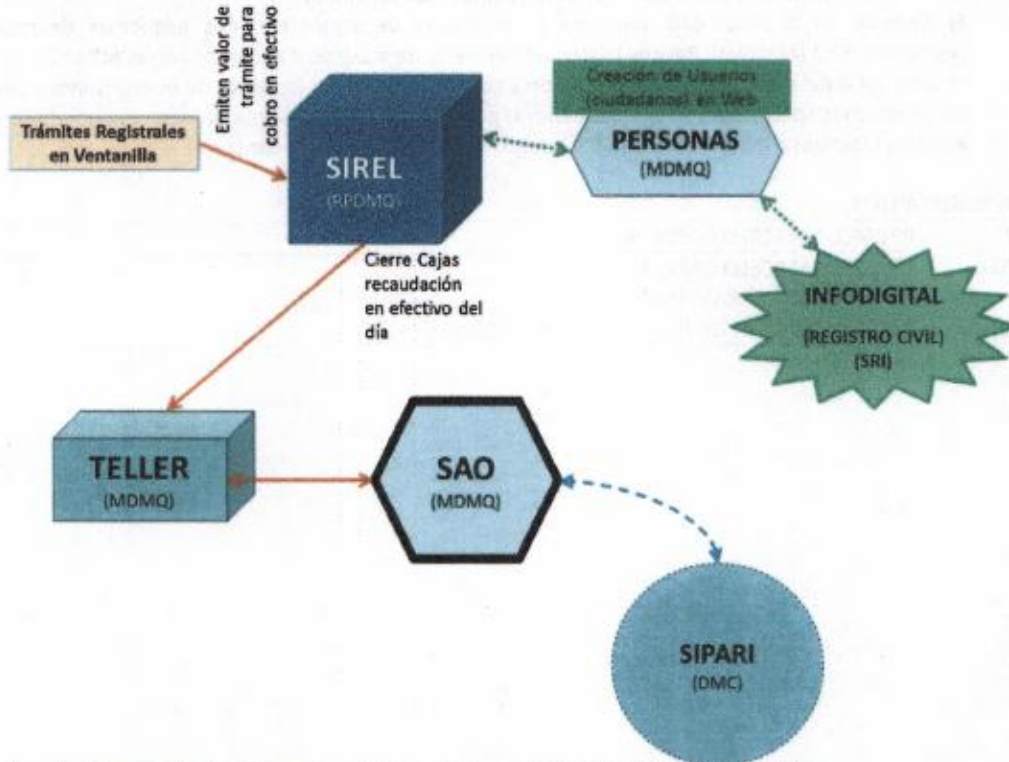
Emiten valor de trámite para cobro en efectivo

Trámites Registrales en Ventanilla

SIREL
(RPDMQ)

Creación de Usuarios (ciudadanos) en Web

PERSONAS
(MDMQ)

Cierre Cajas recaudación en efectivo del día

INFODIGITAL
(REGISTRO CIVIL)
(SRI)

TELLER
(MDMQ)

SAO
(MDMQ)

SIPARI
(DMC)